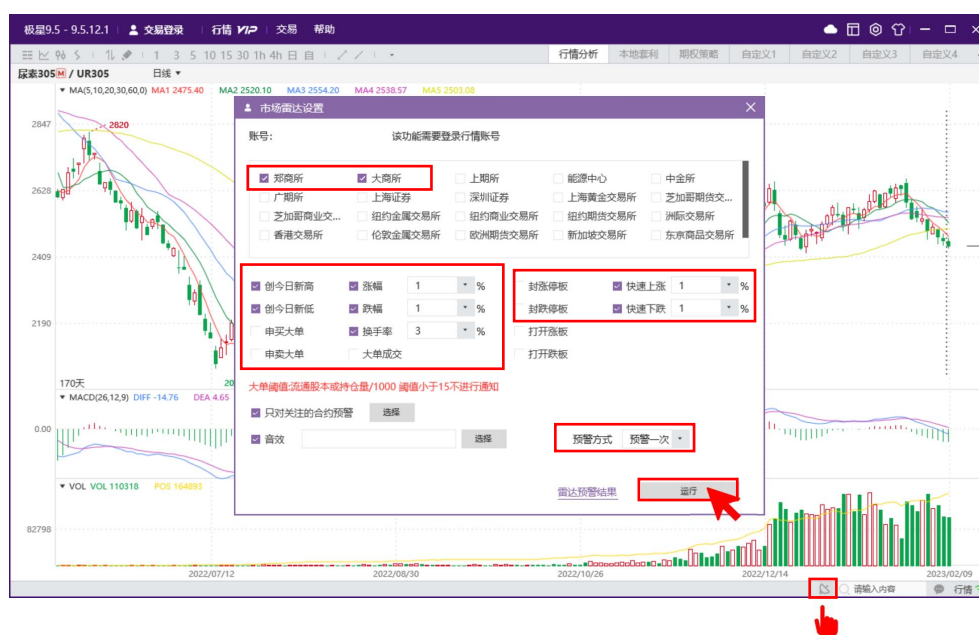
极星9.5 - 9.5.12.1 交易登录 行情 VIP 交易 帮助

1 3 5 10 15 30 1h 4h 日 自

行情分析 本地套利 期权策略 自定义1 自定义2 自定义3 自定义

尿素305 M / UR305 日线

MA(5,10,20,30,60,0) MA1 2475.40 MA2 2520.10 MA3 2554.20 MA4 2538.57 MA5 2503.08

2847
2820
2628
2409
2190
170天

MACD(26,12,9) DIFF -14.76 DEA 4.65
0.00

VOL VOL 110318 POS 164893
82798

2022/07/12 2022/08/30 2022/10/26 2022/12/14 2023/02/09

请输入内容 行情

市场雷达设置

账号: 该功能需要登录行情账号

郑商所 大商所 上期所 能源中心 中金所
广期所 上海证券 深圳证券 上海黄金交易所 芝加哥期货交...
芝加哥商业交... 纽约金属交易所 纽约商业交易所 纽约期货交易所 洲际交易所
香港交易所 伦敦金属交易所 欧洲期货交易所 新加坡交易所 东京商品交易所

创今日新高 涨幅 1 %
创今日新低 跌幅 1 %
申买大单 换手率 3 %
申卖大单 大单成交

封涨停板 快速上涨 1 %
封跌停板 快速下跌 1 %
打开涨板
打开跌板

大单阈值:流通股本或持仓量/1000 阈值小于15不进行通知

只对关注的合约预警 选择

音效 选择

预警方式 预警一次

雷达预警结果 运行